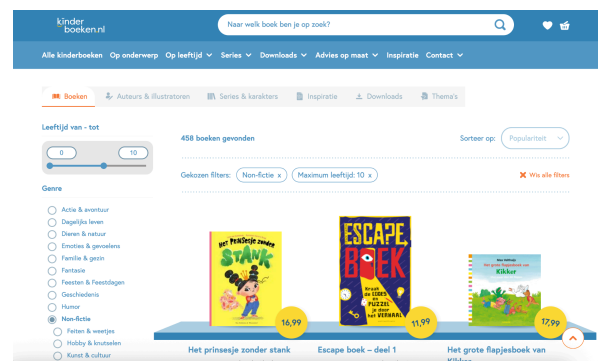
kinder boeken.nl

Naar welk boek ben je op zoek?

Alle kinderboeken Op onderwerp Op leeftijd Series Downloads Advies op maat Inspiratie Contact

Boeken Auteurs & illustratoren Series & karakters Inspiratie Downloads Thema's

Leeftijd van - tot

0 10

Genre

Actie & avontuur
Dagelijks leven
Dieren & natuur
Emoties & gevoelens
Familie & gezin
Fantasie
Feesten & Feestdagen
Geschiedenis
Humor
Non-fictie
Feiten & weetjes
Hobby & knutselen
Kunst & cultuur

458 boeken gevonden

Sorteer op: Populariteit

Gekozen filters: Non-fictie x Maximum leeftijd: 10 x

Wis alle filters

Het PRINSESJE zonder STANK

ESCAPE BOEK Kraak de CODES los PUZZELS je door het VERHAAL

Het grote flapjesboek van Kikker

16,99

11,99

17,99

Het prinsesje zonder stank

Escape boek – deel 1

Het grote flapjesboek van Kikker